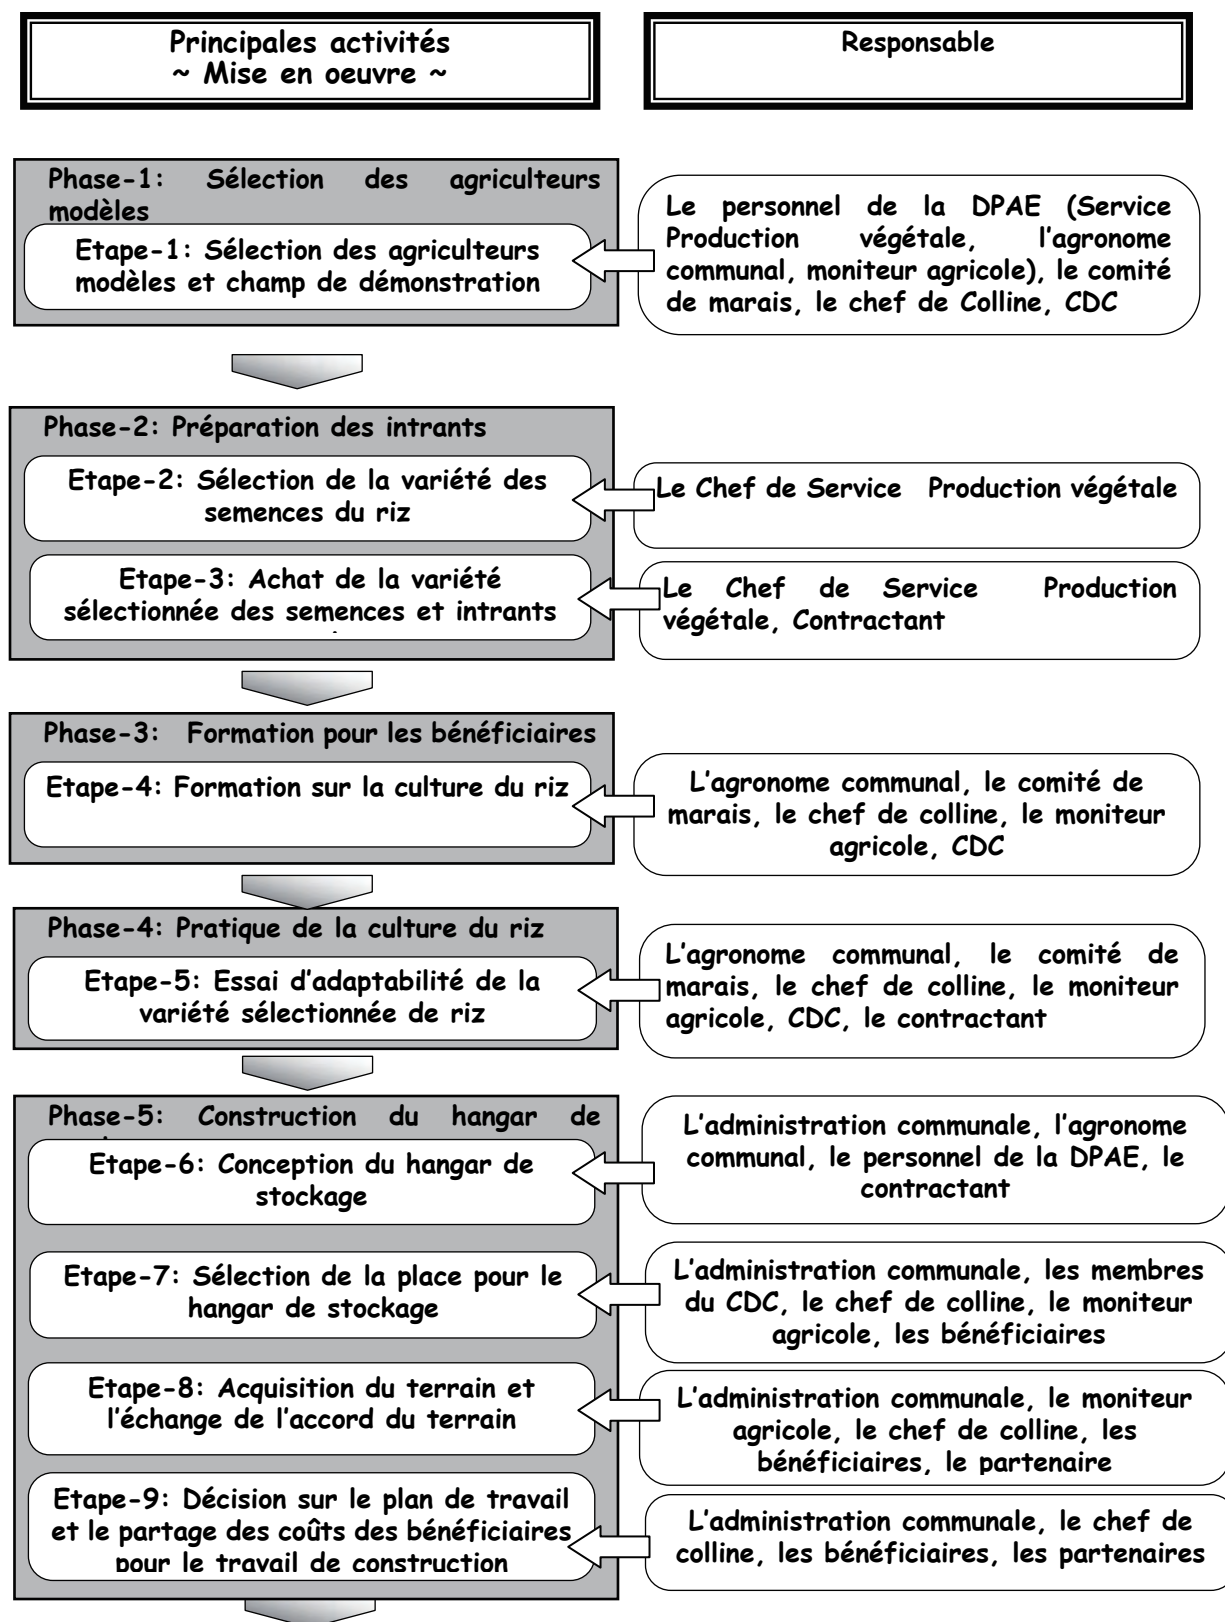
Principales activités
~ Mise en oeuvre ~

Responsable

Phase-1: Sélection des agriculteurs modèles

Etape-1: Sélection des agriculteurs modèles et champ de démonstration

Le personnel de la DPAE (Service Production végétale, l'agronome communal, moniteur agricole), le comité de marais, le chef de Colline, CDC

Phase-2: Préparation des intrants

Etape-2: Sélection de la variété des semences du riz

Le Chef de Service Production végétale

Etape-3: Achat de la variété sélectionnée des semences et intrants

Le Chef de Service Production végétale, Contractant

Phase-3: Formation pour les bénéficiaires

Etape-4: Formation sur la culture du riz

L'agronome communal, le comité de marais, le chef de colline, le moniteur agricole, CDC

Phase-4: Pratique de la culture du riz

Etape-5: Essai d'adaptabilité de la variété sélectionnée de riz

L'agronome communal, le comité de marais, le chef de colline, le moniteur agricole, CDC, le contractant

Phase-5: Construction du hangar de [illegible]

Etape-6: Conception du hangar de stockage

L'administration communale, l'agronome communal, le personnel de la DPAE, le contractant

Etape-7: Sélection de la place pour le hangar de stockage

L'administration communale, les membres du CDC, le chef de colline, le moniteur agricole, les bénéficiaires

Etape-8: Acquisition du terrain et l'échange de l'accord du terrain

L'administration communale, le moniteur agricole, le chef de colline, les bénéficiaires, le partenaire

Etape-9: Décision sur le plan de travail et le partage des coûts des bénéficiaires pour le travail de construction

L'administration communale, le chef de colline, les bénéficiaires, les partenaires